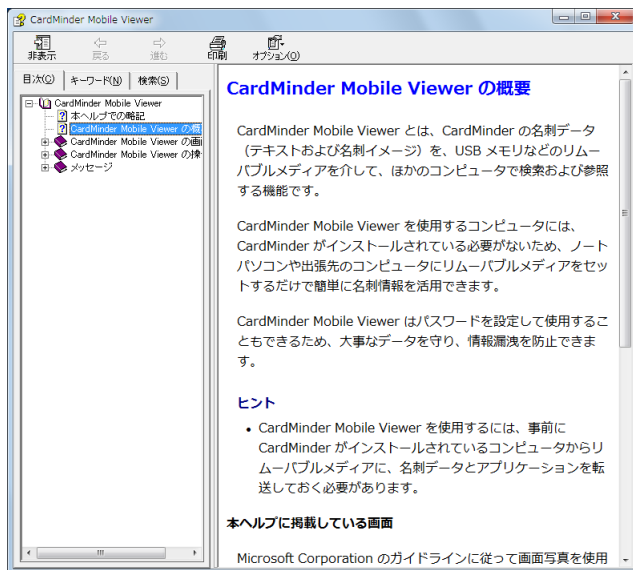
CardMinder Mobile Viewer

非表示 戻る 進む 印刷 オプション(O)

目次(C) キーワード(N) 検索(S)

CardMinder Mobile Viewer
本ヘルプでの略記
CardMinder Mobile Viewer の概
CardMinder Mobile Viewer の画
CardMinder Mobile Viewer の操
メッセージ

CardMinder Mobile Viewer の概要

CardMinder Mobile Viewer とは、CardMinder の名刺データ（テキストおよび名刺イメージ）を、USB メモリなどのリムーバブルメディアを介して、ほかのコンピュータで検索および参照する機能です。

CardMinder Mobile Viewer を使用するコンピュータには、CardMinder がインストールされている必要がないため、ノートパソコンや出張先のコンピュータにリムーバブルメディアをセットするだけで簡単に名刺情報を活用できます。

CardMinder Mobile Viewer はパスワードを設定して使用することもできるため、大事なデータを守り、情報漏洩を防止できます。

ヒント

• CardMinder Mobile Viewer を使用するには、事前に CardMinder がインストールされているコンピュータからリムーバブルメディアに、名刺データとアプリケーションを転送しておく必要があります。

本ヘルプに掲載している画面

Microsoft Corporation のガイドラインに従って画面写真を使用